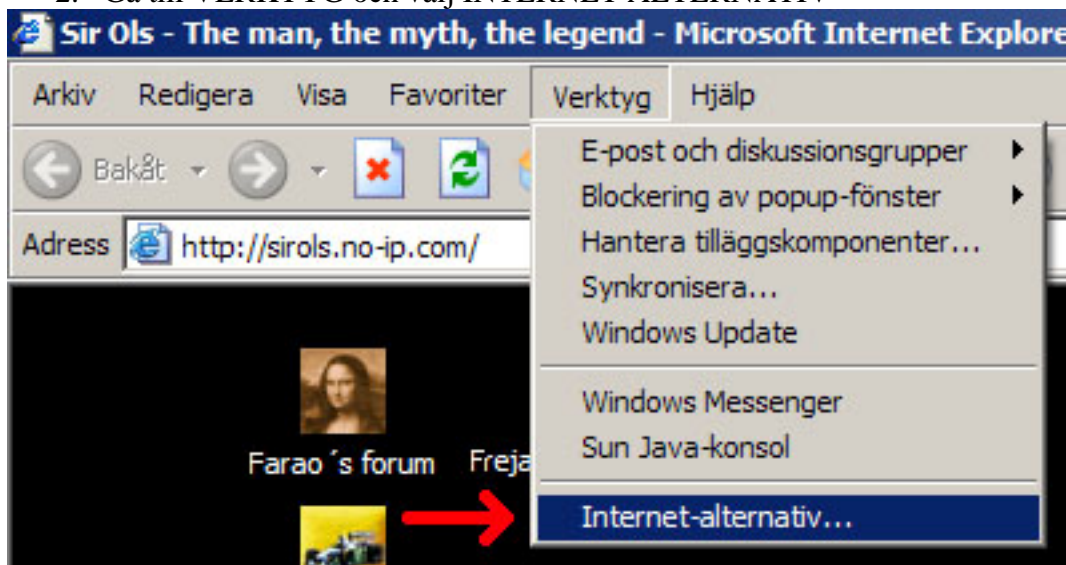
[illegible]

Sir Ols - The man, the myth, the legend - Microsoft Internet Explore

Arkiv Redigera Visa Favoriter Verktyg Hjälp

Bakåt

Adress http://sirols.no-ip.com/

E-post och diskussionsgrupper
Blockering av popup-fönster
Hantera tilläggskomponenter...
Synkronisera...
Windows Update
Windows Messenger
Sun Java-konsol
Internet-alternativ...

Farao´s forum Freja